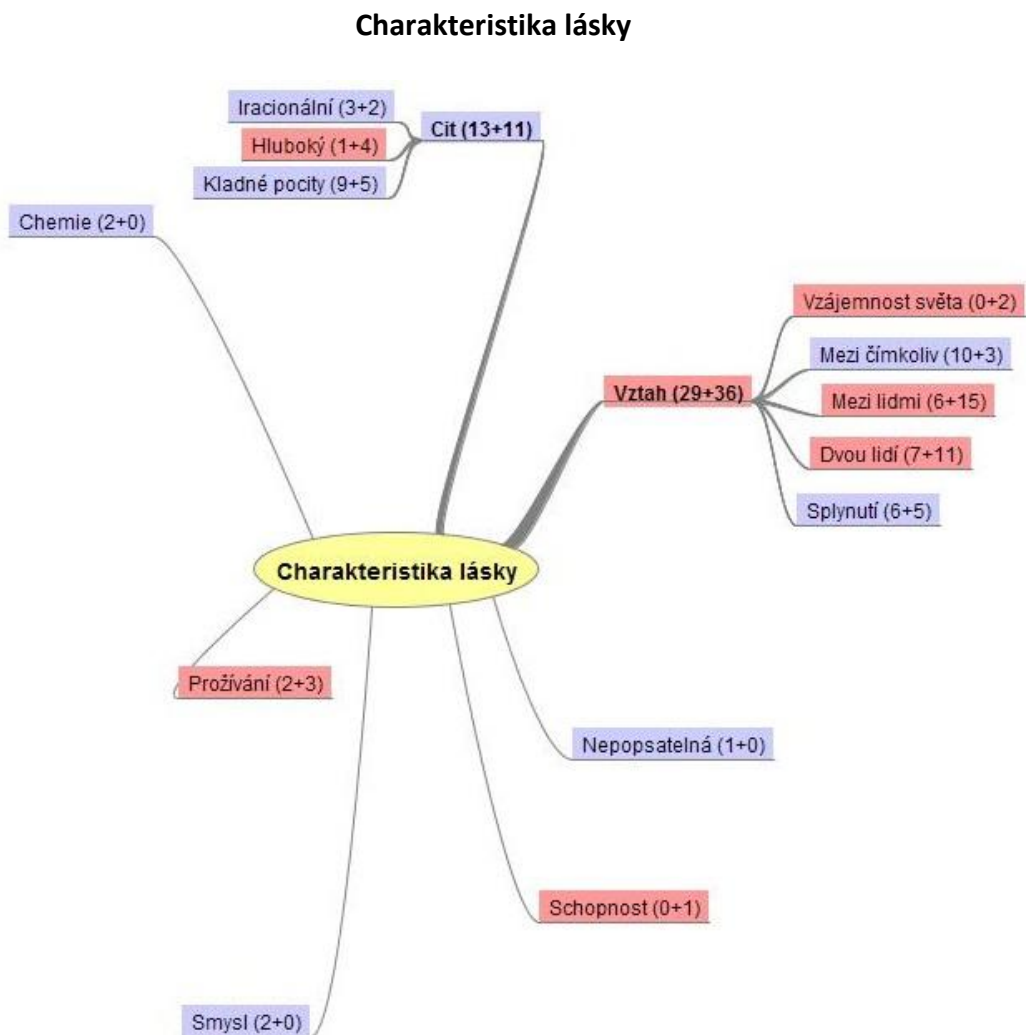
Charakteristika lásky

Iracionální (3+2)
Hluboký (1+4)
Kladné pocity (9+5)
Cit (13+11)

Chemie (2+0)

Vzájemnost světa (0+2)
Mezi čímkoliv (10+3)
Vztah (29+36)
Mezi lidmi (6+15)
Dvou lidí (7+11)
Splynutí (6+5)

Charakteristika lásky

Prožívání (2+3)

Nepopsatelná (1+0)

Schopnost (0+1)

Smysl (2+0)